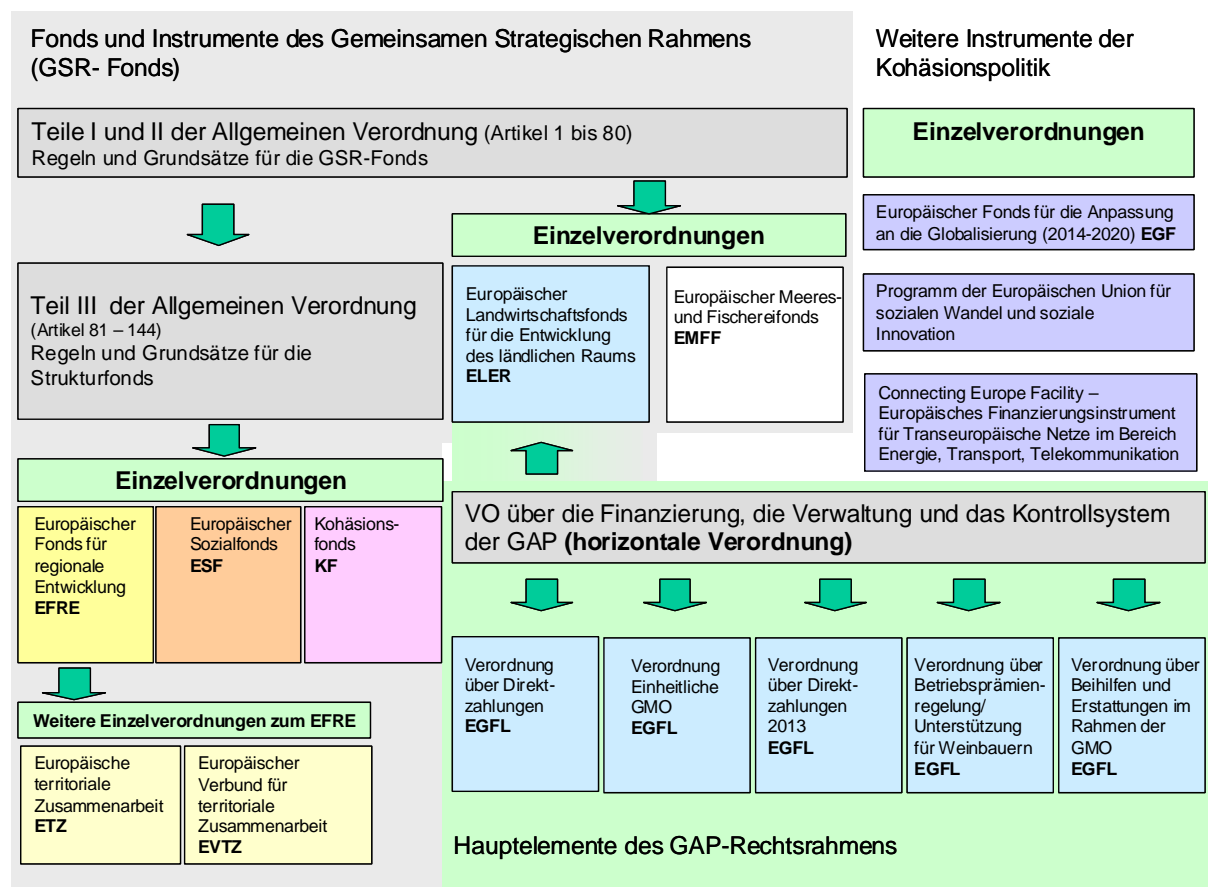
Fonds und Instrumente des Gemeinsamen Strategischen Rahmens (GSR- Fonds)

Weitere Instrumente der Kohäsionspolitik

Teile I und II der Allgemeinen Verordnung (Artikel 1 bis 80)
Regeln und Grundsätze für die GSR-Fonds

Einzelverordnungen

Europäischer Fonds für die Anpassung an die Globalisierung (2014-2020) **EGF**

Programm der Europäischen Union für sozialen Wandel und soziale Innovation

Connecting Europe Facility – Europäisches Finanzierungsinstrument für Transeuropäische Netze im Bereich Energie, Transport, Telekommunikation

Einzelverordnungen

Europäischer Landwirtschaftsfonds für die Entwicklung des ländlichen Raums **ELER**

Europäischer Meeres- und Fischereifonds **EMFF**

Teil III der Allgemeinen Verordnung (Artikel 81 – 144)
Regeln und Grundsätze für die Strukturfonds

Einzelverordnungen

Europäischer Fonds für regionale Entwicklung **EFRE**

Europäischer Sozialfonds **ESF**

Kohäsionsfonds **KF**

VO über die Finanzierung, die Verwaltung und das Kontrollsystem der GAP **(horizontale Verordnung)**

Weitere Einzelverordnungen zum EFRE

Europäische territoriale Zusammenarbeit **ETZ**

Europäischer Verbund für territoriale Zusammenarbeit **EVTZ**

Verordnung über Direktzahlungen **EGFL**

Verordnung Einheitliche GMO **EGFL**

Verordnung über Direktzahlungen 2013 **EGFL**

Verordnung über Betriebsprämienregelung/ Unterstützung für Weinbauern **EGFL**

Verordnung über Beihilfen und Erstattungen im Rahmen der GMO **EGFL**

Hauptelemente des GAP-Rechtsrahmens